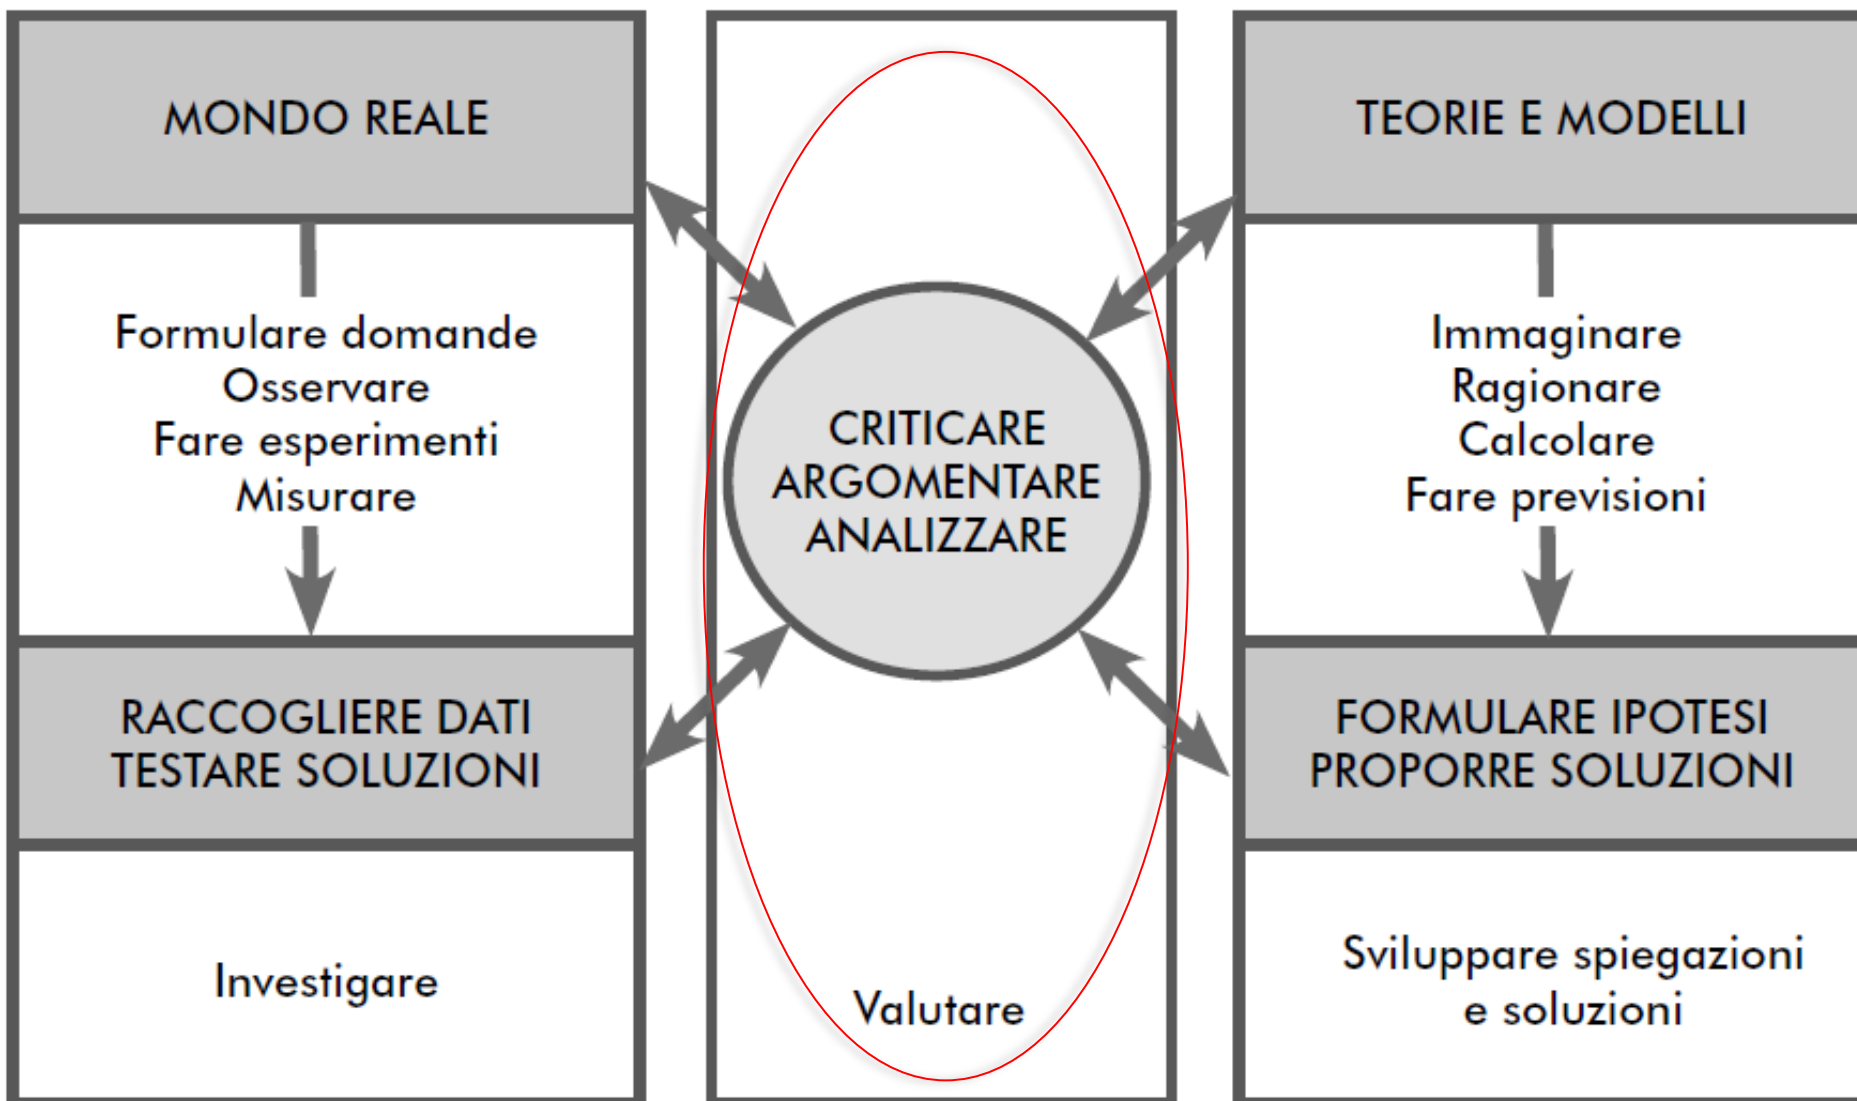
MONDO REALE

Formulare domande
Osservare
Fare esperimenti
Misurare

RACCOGLIERE DATI
TESTARE SOLUZIONI

Investigare

CRITICARE
ARGOMENTARE
ANALIZZARE

Valutare

TEORIE E MODELLI

Immaginare
Ragionare
Calcolare
Fare previsioni

FORMULARE IPOTESI
PROPORRE SOLUZIONI

Sviluppare spiegazioni e soluzioni